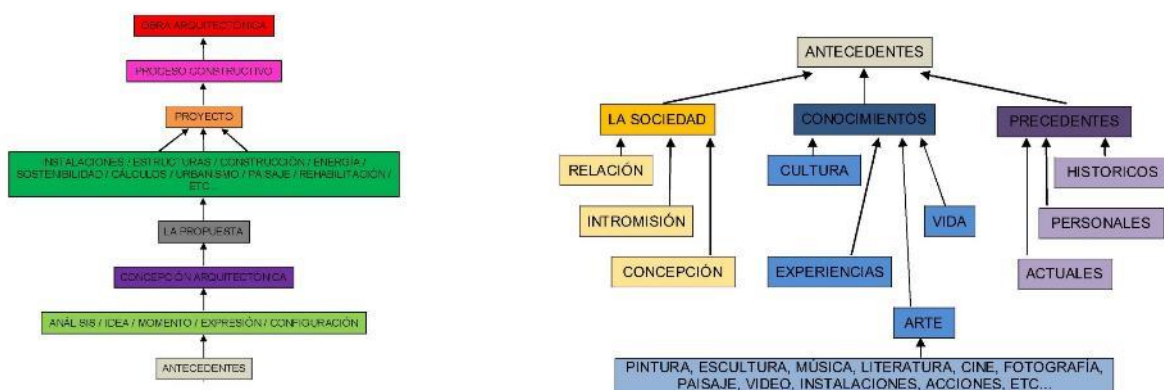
OBRA ARQUITECTÓNICA

PROCESO CONSTRUCTIVO

PROYECTO

INSTALACIONES / ESTRUCTURAS / CONSTRUCCIÓN / ENERGÍA / SOSTENIBILIDAD / CÁLCULOS / URBANISMO / PAISAJE / REHABILITACIÓN / ETC...

LA PROPUESTA

CONCEPCIÓN ARQUITECTÓNICA

ANÁLISIS / IDEA / MOMENTO / EXPRESIÓN / CONFIGURACIÓN

ANTECEDENTES

ANTECEDENTES

LA SOCIEDAD

CONOCIMIENTOS

PRECEDENTES

RELACIÓN

INTROMISIÓN

CONCEPCIÓN

CULTURA

VIDA

EXPERIENCIAS

ARTE

HISTÓRICOS

PERSONALES

ACTUALES

PINTURA, ESCULTURA, MÚSICA, LITERATURA, CINE, FOTOGRAFÍA, PAISAJE, VIDEO, INSTALACIONES, ACCIONES, ETC...